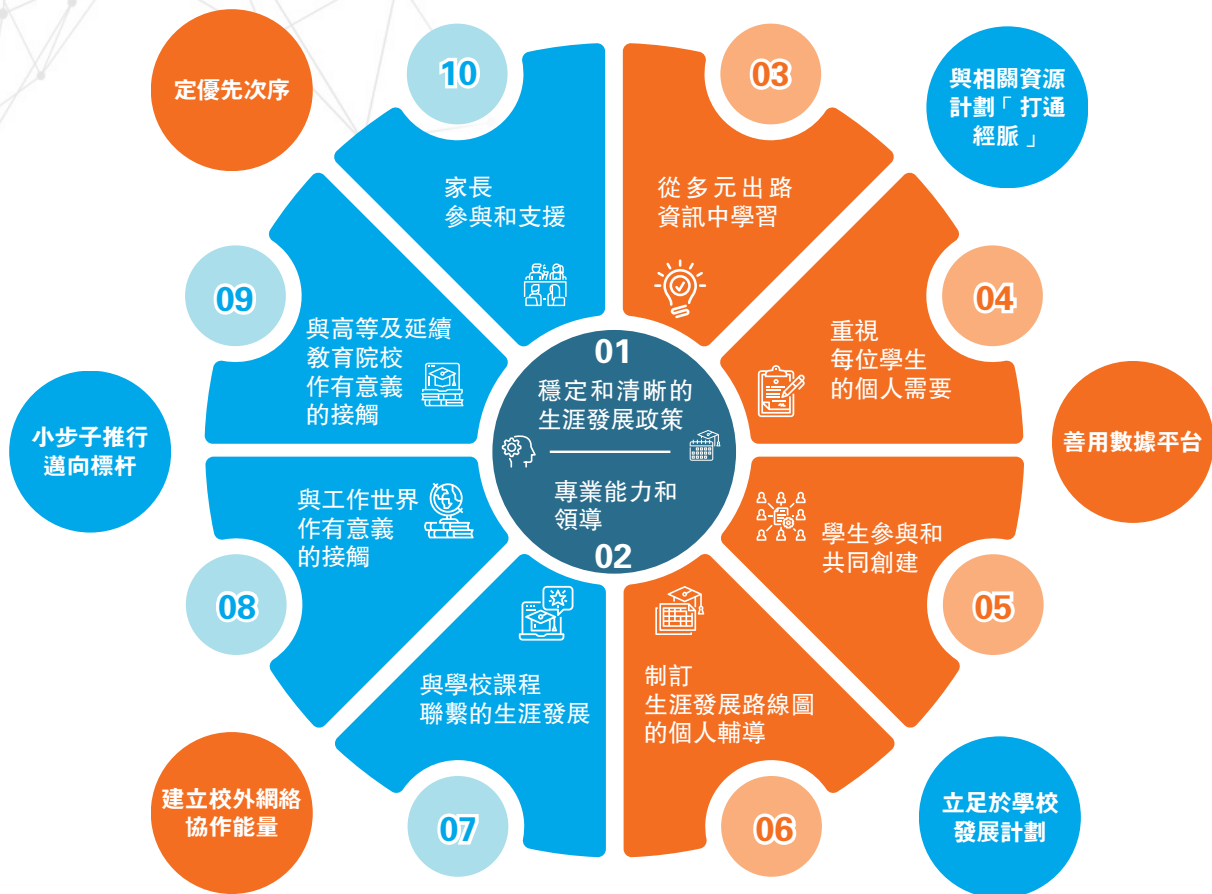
01
穩定和清晰的生涯發展政策

專業能力和領導
02

03
從多元出路資訊中學習

04
重視每位學生的個人需要

05
學生參與和共同創建

06
制訂生涯發展路線圖的個人輔導

07
與學校課程聯繫的生涯發展

08
與工作世界作有意義的接觸

09
與高等及延續教育院校作有意義的接觸

10
家長參與和支援

定優先次序

與相關資源計劃「打通經脈」

善用數據平台

立足於學校發展計劃

建立校外網絡協作能量

小步子推行邁向標杆